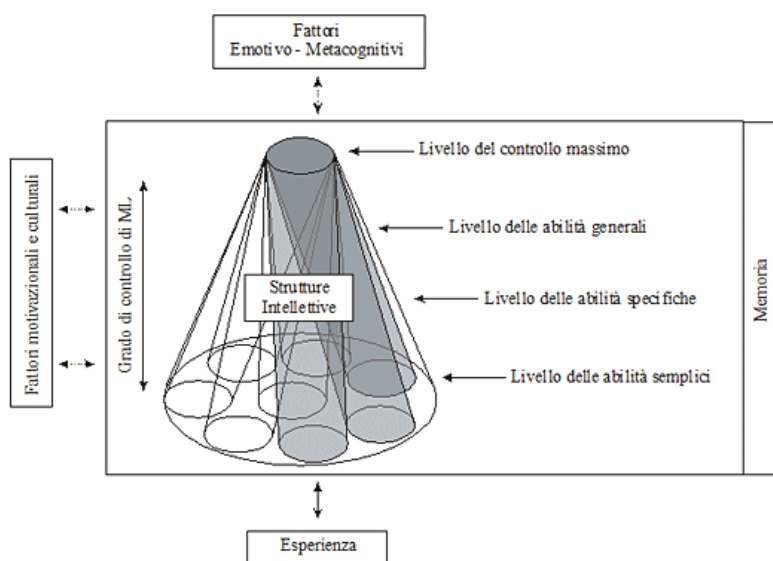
Fattori
Emotivo - Metacognitivi

Fattori motivazionali e culturali

Grado di controllo di ML

Livello del controllo massimo

Livello delle abilità generali

Strutture
Intellettive

Livello delle abilità specifiche

Livello delle abilità semplici

Memoria

Esperienza